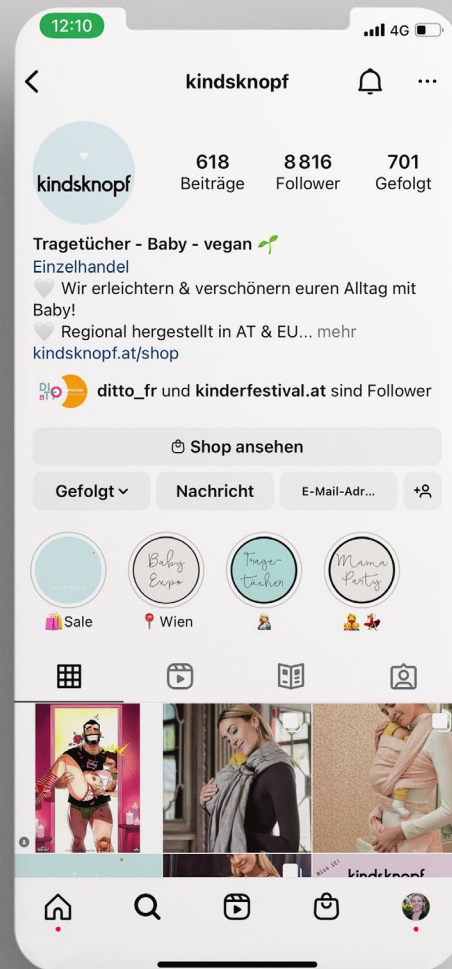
12:10
4G

kindsknopf

kindsknopf

618
Beiträge

8 816
Follower

701
Gefolgt

Tragetücher - Baby - vegan 🌱
Einzelhandel
🤍 Wir erleichtern & verschönern euren Alltag mit Baby!
🤍 Regional hergestellt in AT & EU... mehr
kindsknopf.at/shop

ditto_fr und kinderfestival.at sind Follower

Shop ansehen

Gefolgt

Nachricht

E-Mail-Adr...

Baby Expo

Trage tüchen

Mama Party

🛍️Sale

📍Wien

kindsknopf